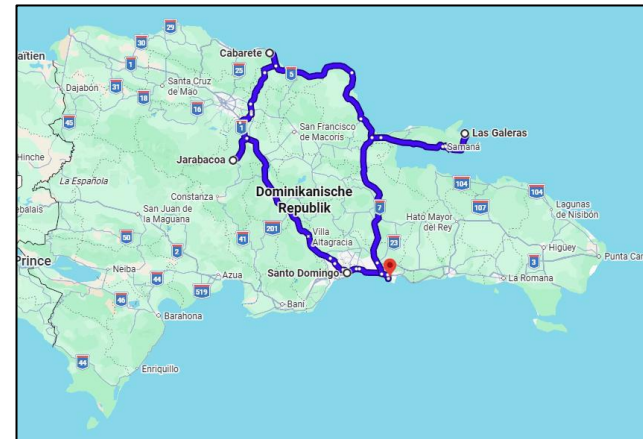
aitien
29
30
Cabarete
25
5
1
Santa Cruz de Mao
Dajabón
31
18
16
45
1
San Francisco de Macorís
Las Galeras
Samaná
Hinche
Jarabacoa
La Española
Constanza
Dominikanische Republik
104
104
obalais
San Juan de la Maguana
7
107
Hato Mayor del Rey
Lagunas de Nisibón
201
Villa Altagracia
30
2
41
23
Higüey
Punta Ca
Prince
Neiba
44
Azua
Santo Domingo
3
La Romana
46
519
Baní
Barahona
44
Enriquillo